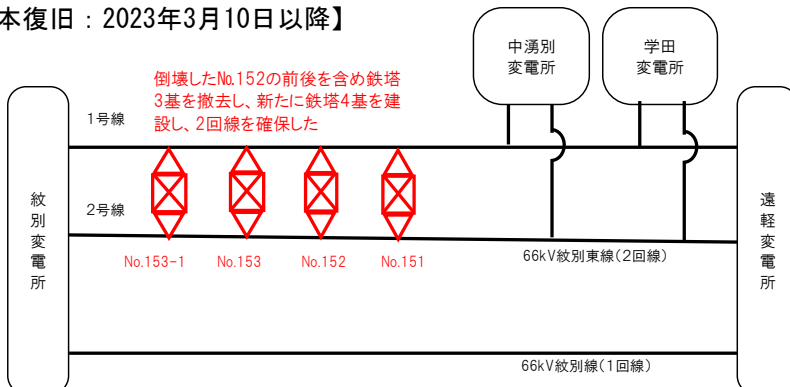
本復旧：2023年3月10日以降】

倒壊したNo.152の前後を含め鉄塔3基を撤去し、新たに鉄塔4基を建設し、2回線を確保した

中湧別変電所

学田変電所

1号線

2号線

紋別変電所

遠軽変電所

No.153-1　No.153　No.152　No.151

66kV紋別東線（2回線）

66kV紋別線（1回線）